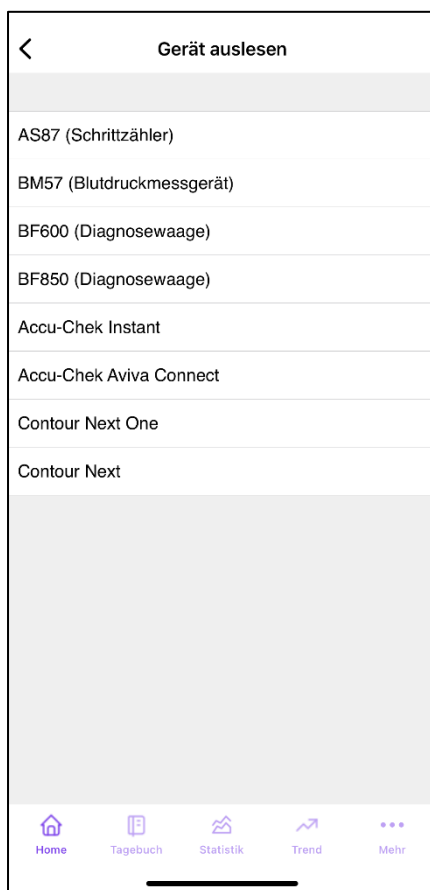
Gerät auslesen

AS87 (Schrittzähler)

BM57 (Blutdruckmessgerät)

BF600 (Diagnosewaage)

BF850 (Diagnosewaage)

Accu-Chek Instant

Accu-Chek Aviva Connect

Contour Next One

Contour Next

Home Tagebuch Statistik Trend Mehr